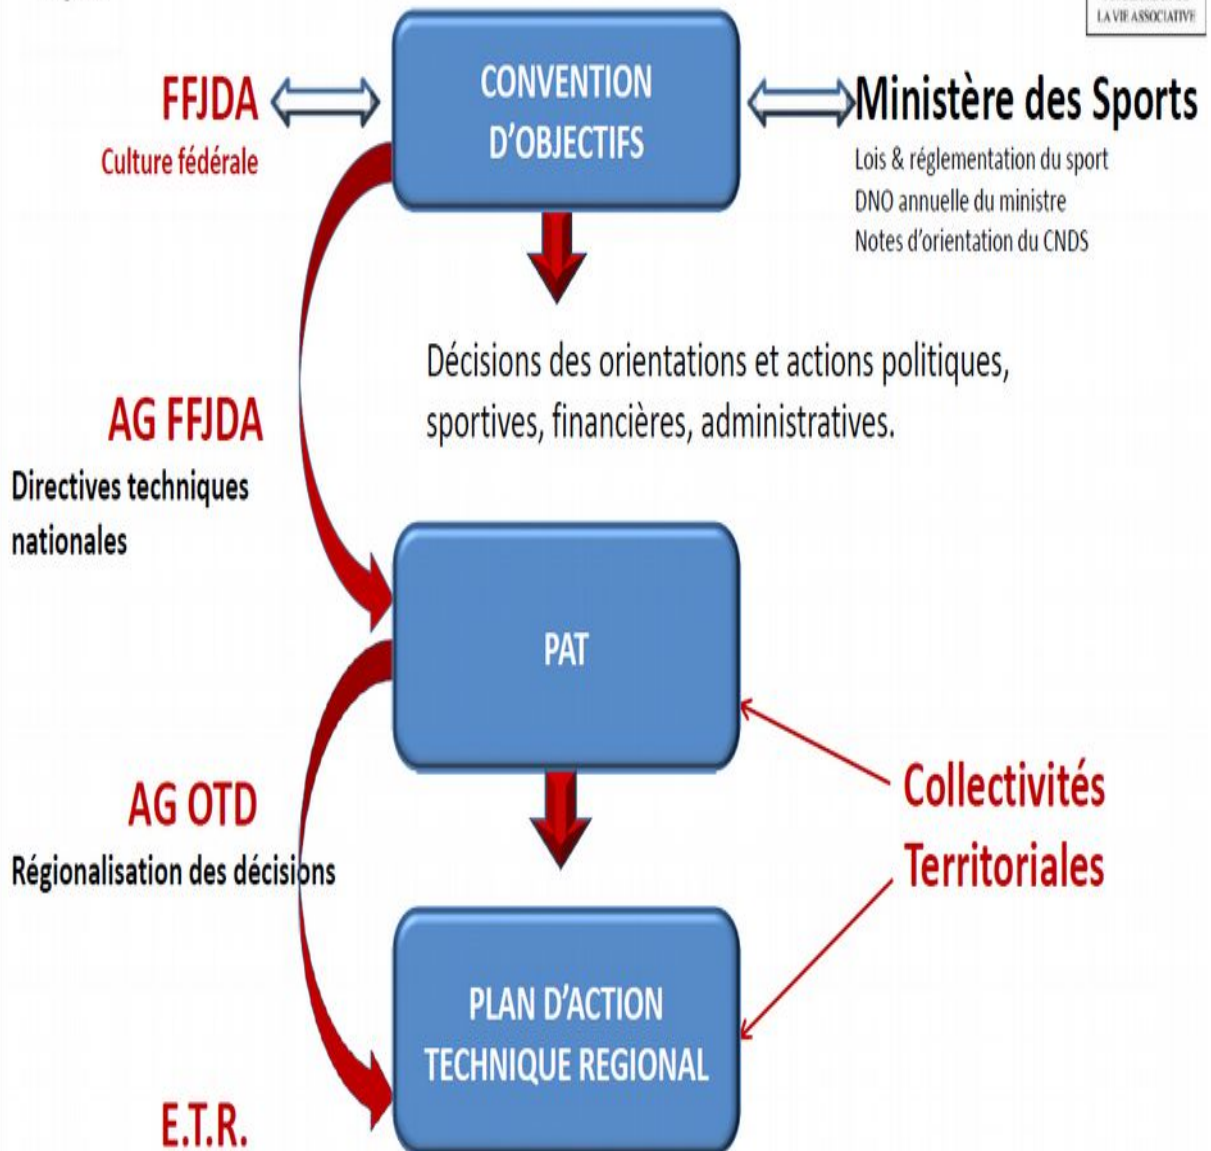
LA VIE ASSOCIATIVE

FFJDA
Culture fédérale

CONVENTION D'OBJECTIFS

Ministère des Sports
Lois & réglementation du sport
DNO annuelle du ministre
Notes d'orientation du CNDS

Décisions des orientations et actions politiques, sportives, financières, administratives.

AG FFJDA
Directives techniques nationales

PAT

AG OTD
Régionalisation des décisions

Collectivités Territoriales

PLAN D'ACTION TECHNIQUE REGIONAL

E.T.R.